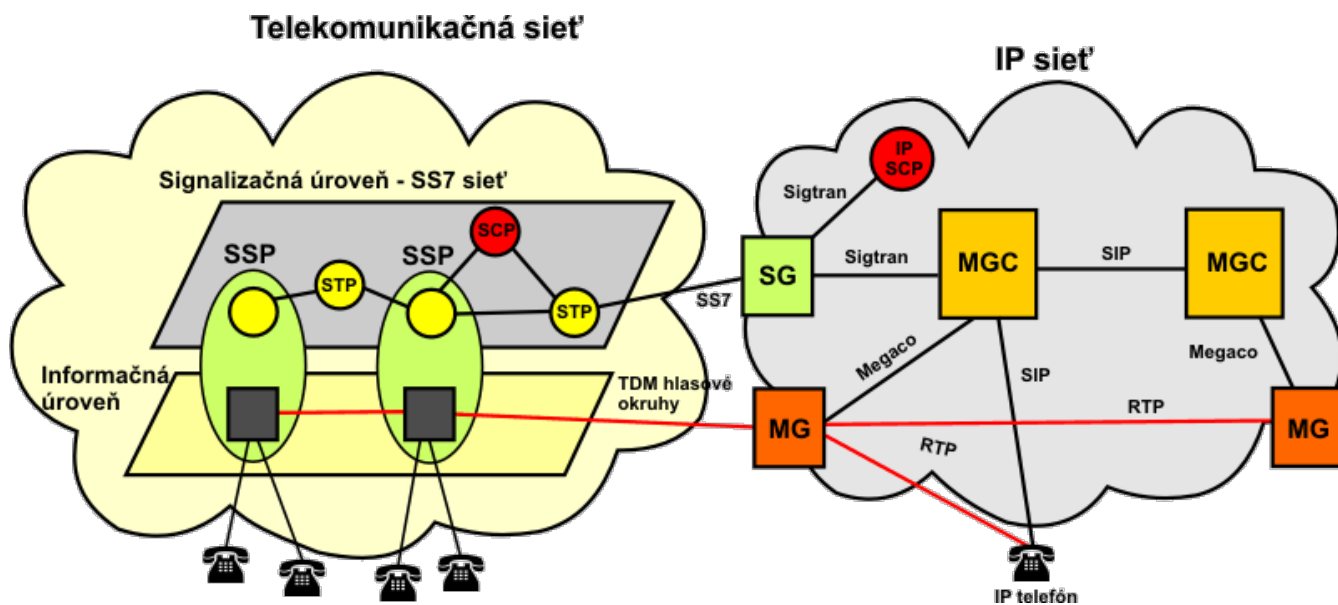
Telekomunikačná sieť

IP sieť

Signalizačná úroveň - SS7 sieť

SSP

SSP

STP

SCP

STP

Informačná úroveň

TDM hlasové okruhy

IP SCP

Sigtran

SG

Sigtran

MGC

SIP

MGC

SS7

Megaco

SIP

Megaco

MG

RTP

MG

RTP

IP telefón